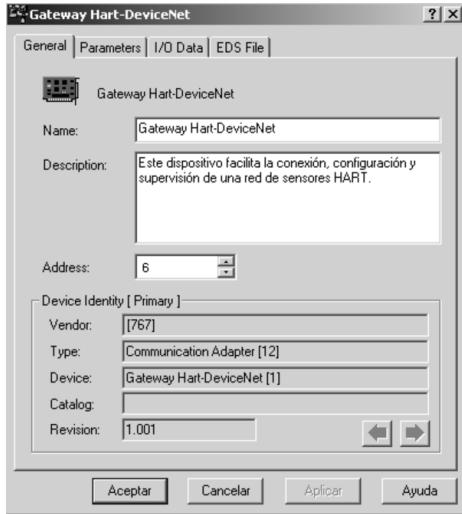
Gateway Hart-DeviceNet ? X

General | Parameters | I/O Data | EDS File

Gateway Hart-DeviceNet

Name: Gateway Hart-DeviceNet

Description: Este dispositivo facilita la conexión, configuración y supervisión de una red de sensores HART.

Address: 6

Device Identity [ Primary ]

Vendor: [767]

Type: Communication Adapter [12]

Device: Gateway Hart-DeviceNet [1]

Catalog:

Revision: 1.001

Aceptar | Cancelar | Aplicar | Ayuda